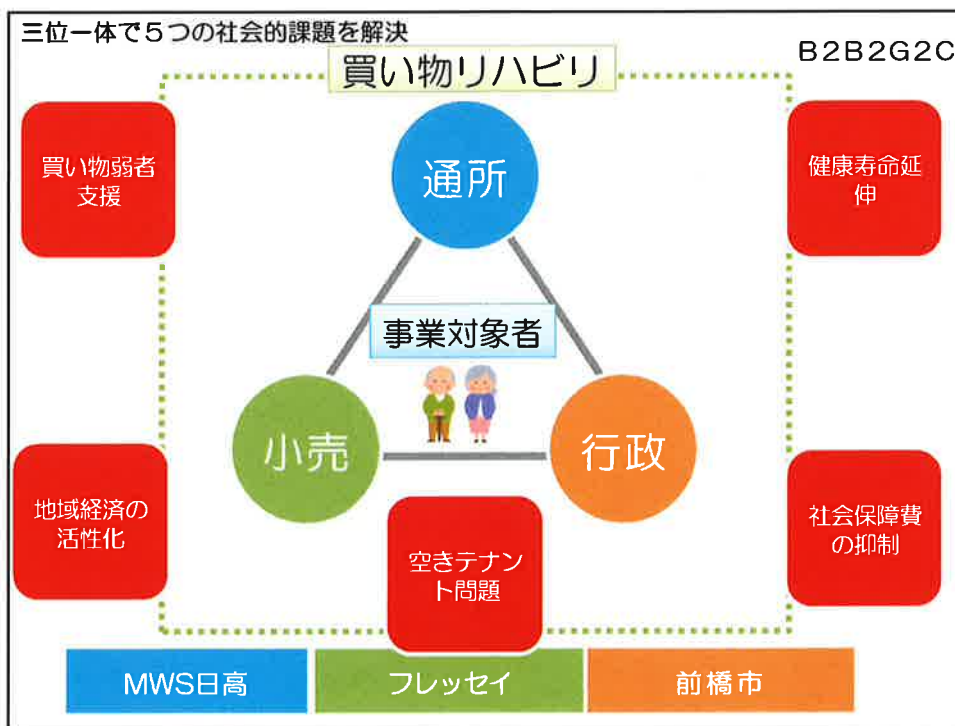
三位一体で５つの社会的課題を解決

B2B2G2C

買い物リハビリ

買い物弱者支援

健康寿命延伸

通所

事業対象者

小売

行政

地域経済の活性化

社会保障費の抑制

空きテナント問題

| MWS日高 | フレッセイ | 前橋市 |
|---|---|---|